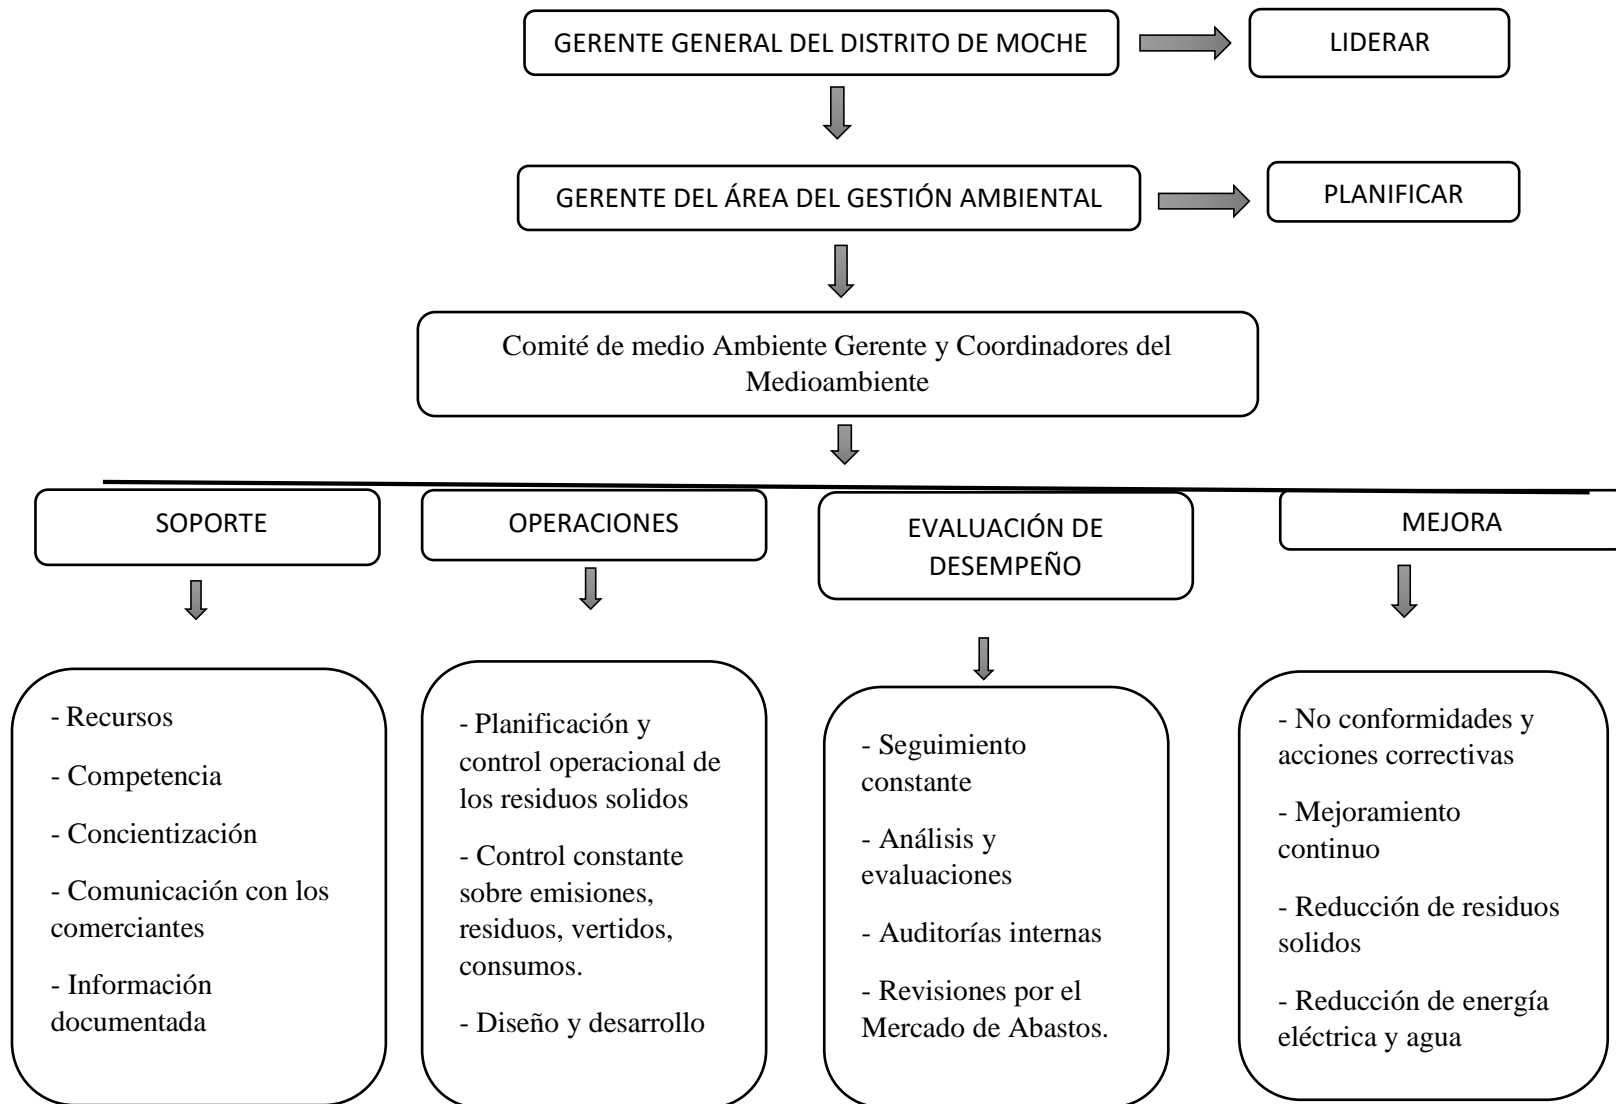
GERENTE GENERAL DEL DISTRITO DE MOCHE

LIDERAR

GERENTE DEL ÁREA DEL GESTIÓN AMBIENTAL

PLANIFICAR

Comité de medio Ambiente Gerente y Coordinadores del Medioambiente

SOPORTE

- Recursos
- Competencia
- Concientización
- Comunicación con los comerciantes
- Información documentada

OPERACIONES

- Planificación y control operacional de los residuos solidos
- Control constante sobre emisiones, residuos, vertidos, consumos.
- Diseño y desarrollo

EVALUACIÓN DE DESEMPEÑO

- Seguimiento constante
- Análisis y evaluaciones
- Auditorías internas
- Revisiones por el Mercado de Abastos.

MEJORA

- No conformidades y acciones correctivas
- Mejoramiento continuo
- Reducción de residuos solidos
- Reducción de energía eléctrica y agua